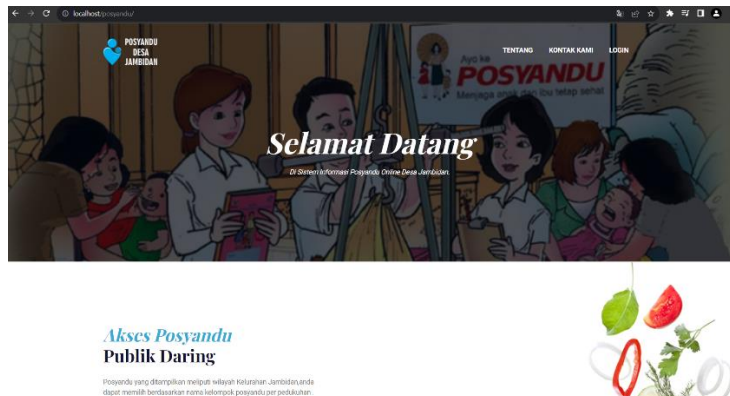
localhost/posyandu/

POSYANDU DESA JAMBIDAN

TENTANG KONTAK KAMI LOGIN

Ayo ke POSYANDU
Menjaga anak dan ibu tetap sehat

Selamat Datang

Di Sistem Informasi Posyandu Online Desa Jambidan.

Akses Posyandu
Publik Daring

Posyandu yang ditampilkan meliputi wilayah Kelurahan Jambidan,anda dapat memilih berdasarkan nama kelompok posyandu per pedukuhan.